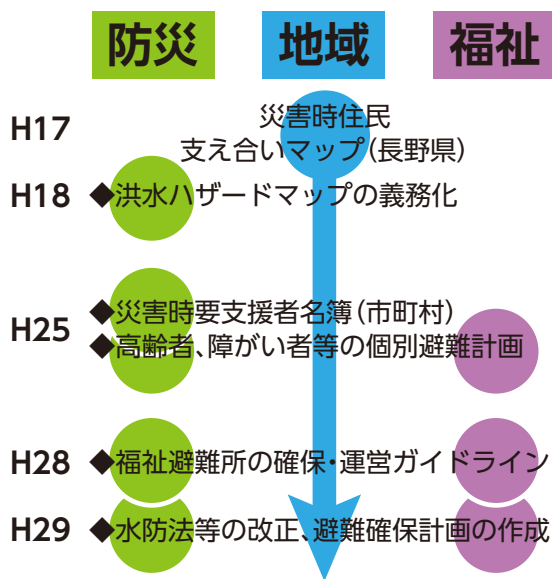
防災　地域　福祉

H17　災害時住民支え合いマップ（長野県）

H18　◆洪水ハザードマップの義務化

H25　◆災害時要支援者名簿（市町村）
◆高齢者、障がい者等の個別避難計画

H28　◆福祉避難所の確保・運営ガイドライン

H29　◆水防法等の改正、避難確保計画の作成